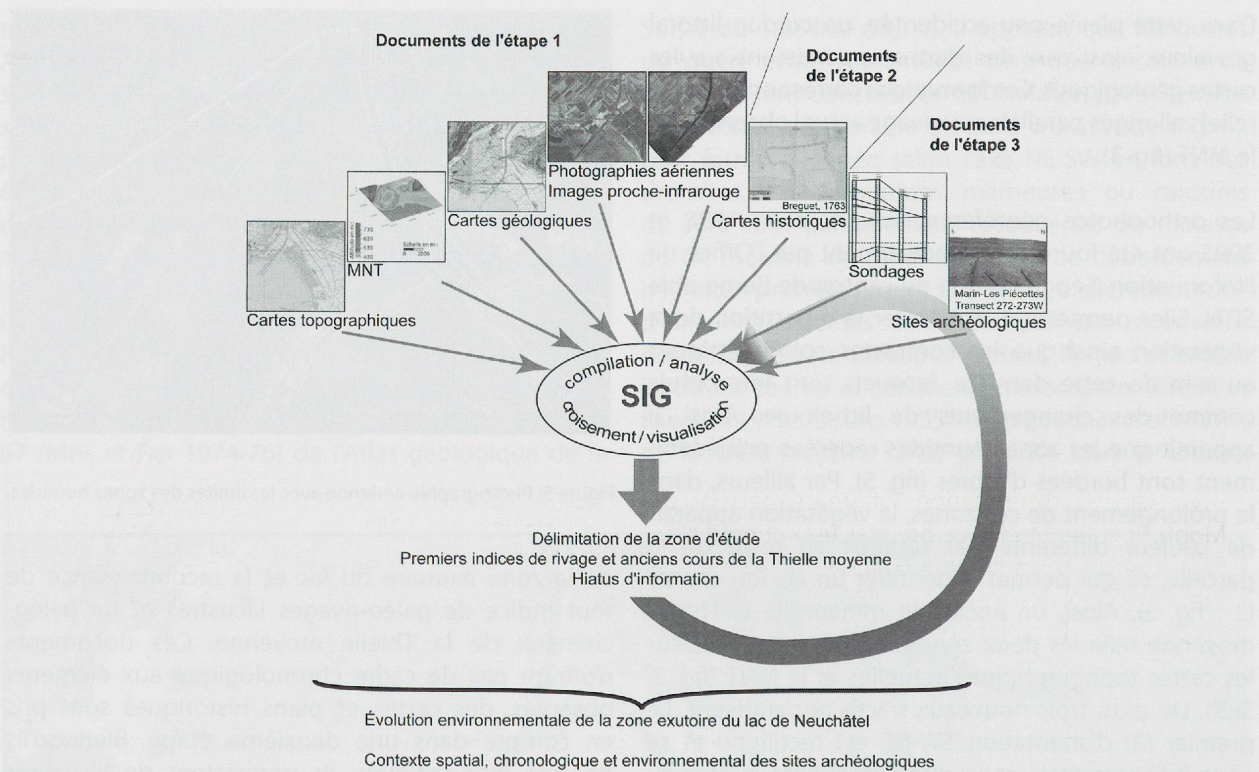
Documents de l'étape 1

Documents de l'étape 2

Documents de l'étape 3

Photographies aériennes
Images proche-infrarouge

Cartes géologiques

Cartes historiques

Breguet, 1763

MNT

Échelle en m
0 2000

Sondages

Marin-Les Piécettes
Transect 272-273W

Cartes topographiques

Sites archéologiques

compilation / analyse

SIG

croisement / visualisation

Délimitation de la zone d'étude
Premiers indices de rivage et anciens cours de la Thielle moyenne
Hiatus d'information

Évolution environnementale de la zone exutoire du lac de Neuchâtel
Contexte spatial, chronologique et environnemental des sites archéologiques